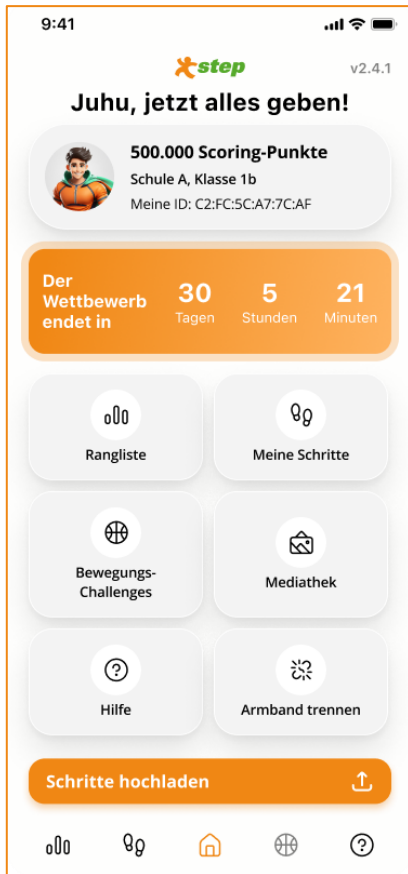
9:41

step

v2.4.1

Juhu, jetzt alles geben!

500.000 Scoring-Punkte
Schule A, Klasse 1b
Meine ID: C2:FC:5C:A7:7C:AF

Der Wettbewerb endet in
30 Tagen
5 Stunden
21 Minuten

Rangliste

Meine Schritte

Bewegungs-Challenges

Mediathek

Hilfe

Armband trennen

Schritte hochladen